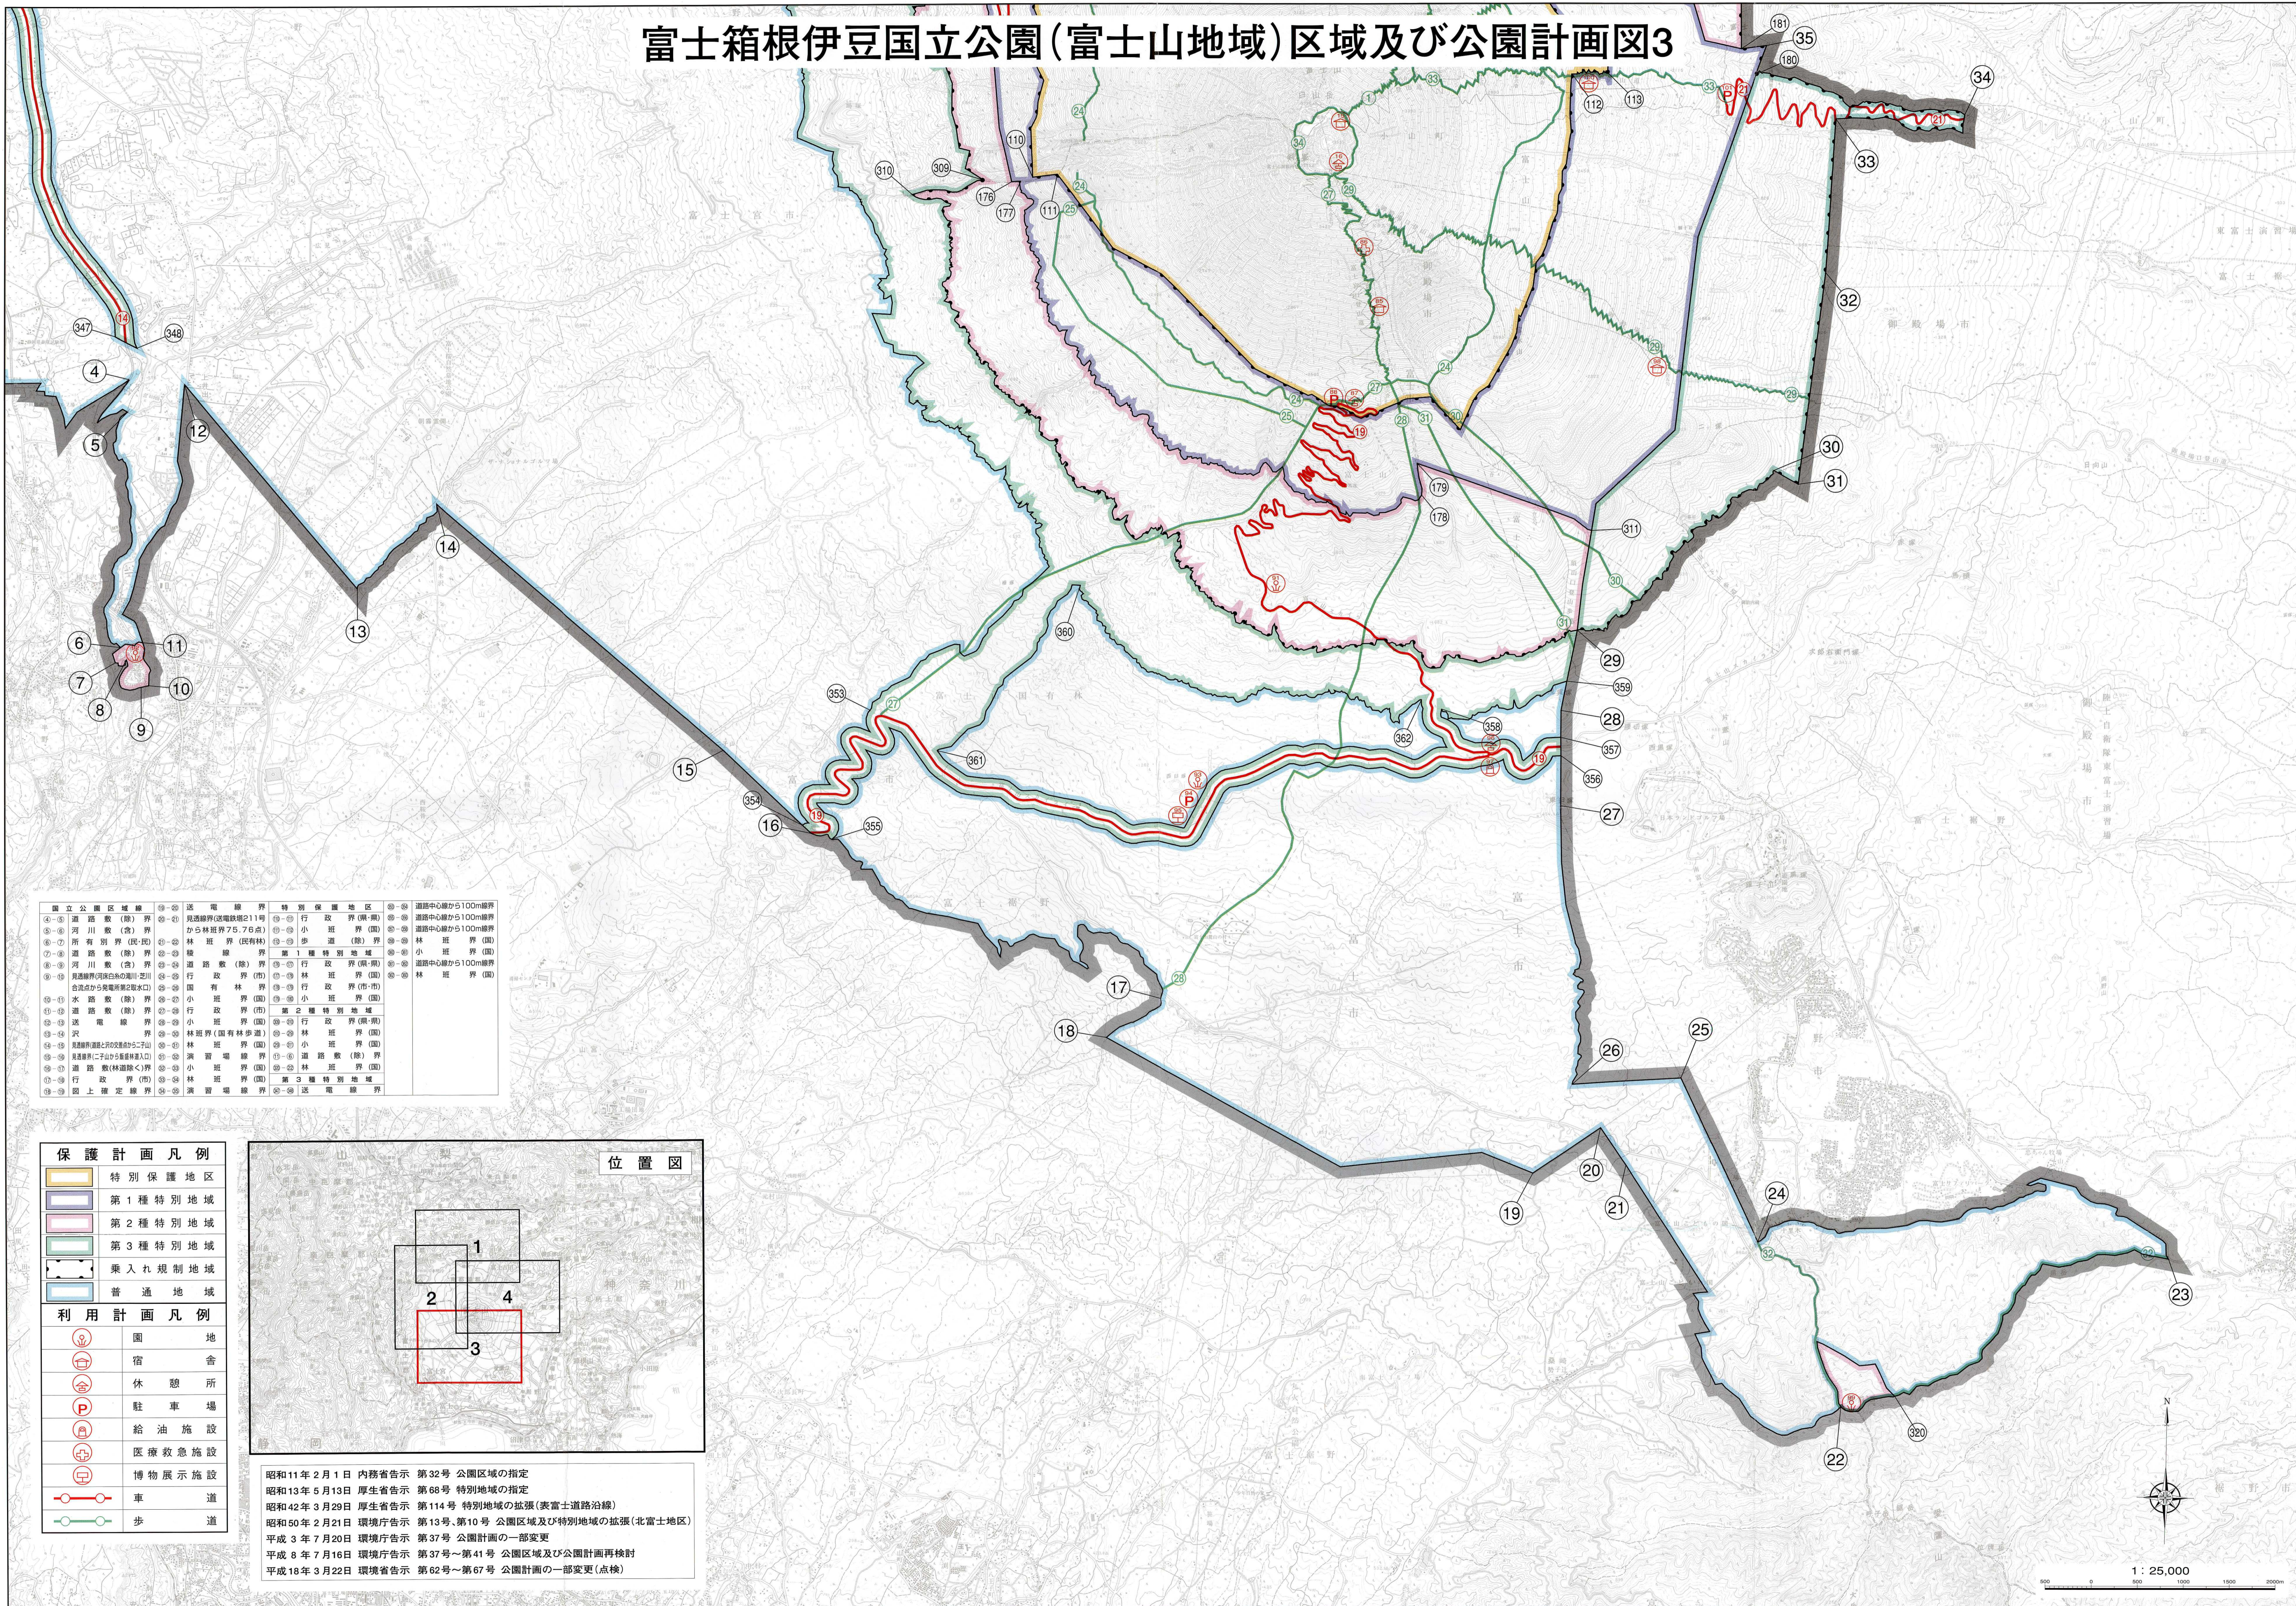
富士箱根伊豆国立公園（富士山地域）区域及び公園計画図3

181 35 180 34 112 113 33 110 310 309 176 177 111 32 347 348 4 5 12 30 31 179 178 311 14 13 6 11 7 10 8 9 360 29 359 353 28 362 358 357 361 356 15 27 354 16 355 17 18 26 25 20 19 21 24 23 22 320

国立公園区域線

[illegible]

保護計画凡例
特別保護地区
第1種特別地域
第2種特別地域
第3種特別地域
乗入れ規制地域
普通地域

利用計画凡例
園地
宿舎
休憩所
駐車場
給油施設
医療救急施設
博物展示施設
車道
歩道

位置図
1
2
4
3

昭和11年2月1日 内務省告示 第32号 公園区域の指定
昭和13年5月13日 厚生省告示 第68号 特別地域の指定
昭和42年3月29日 厚生省告示 第114号 特別地域の拡張（表富士道路沿線）
昭和50年2月21日 環境庁告示 第13号、第10号 公園区域及び特別地域の拡張（北富士地区）
平成3年7月20日 環境庁告示 第37号 公園計画の一部変更
平成8年7月16日 環境庁告示 第37号～第41号 公園区域及び公園計画再検討
平成18年3月22日 環境省告示 第62号～第67号 公園計画の一部変更（点検）

N
1：25,000